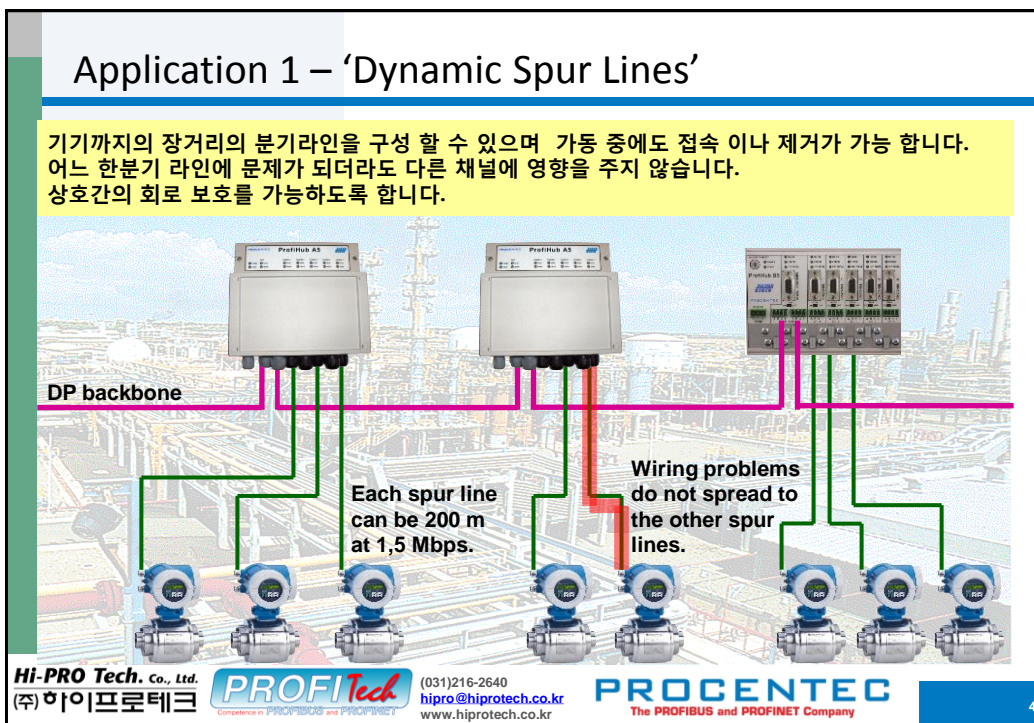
Application 1 – 'Dynamic Spur Lines'

기기까지의 장거리의 분기라인을 구성 할 수 있으며 가동 중에도 접속 이나 제거가 가능 합니다.
어느 한분기 라인에 문제가 되더라도 다른 채널에 영향을 주지 않습니다.
상호간의 회로 보호를 가능하도록 합니다.

ProfiHub A5

ProfiHub A5

ProfiHub B5

PROCENTEC

DP backbone

Each spur line can be 200 m at 1,5 Mbps.

Wiring problems do not spread to the other spur lines.

Hi-PRO Tech. Co., Ltd.
(주)하이프로테크

PROFITech
Competence in PROFIBUS and PROFINET

(031)216-2640
hipro@hiprotech.co.kr
www.hiprotech.co.kr

PROCENTEC
The PROFIBUS and PROFINET Company

4